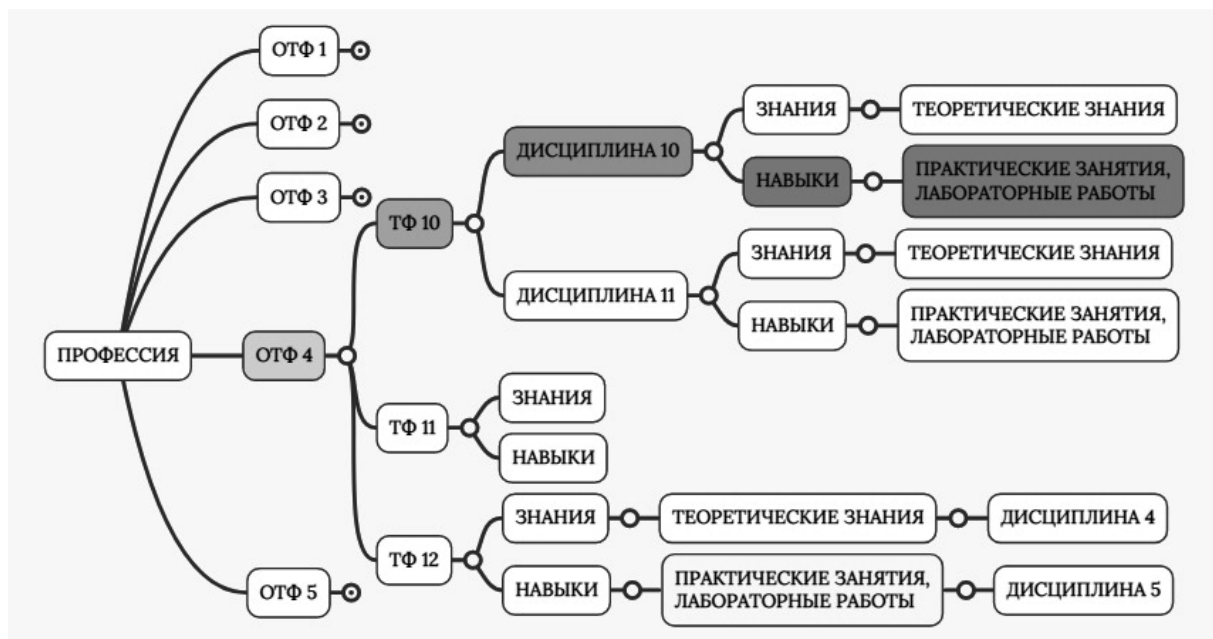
ПРОФЕССИЯ

ОТФ 1

ОТФ 2

ОТФ 3

ОТФ 4

ТФ 10

ДИСЦИПЛИНА 10

ЗНАНИЯ

ТЕОРЕТИЧЕСКИЕ ЗНАНИЯ

НАВЫКИ

ПРАКТИЧЕСКИЕ ЗАНЯТИЯ, ЛАБОРАТОРНЫЕ РАБОТЫ

ДИСЦИПЛИНА 11

ЗНАНИЯ

ТЕОРЕТИЧЕСКИЕ ЗНАНИЯ

НАВЫКИ

ПРАКТИЧЕСКИЕ ЗАНЯТИЯ, ЛАБОРАТОРНЫЕ РАБОТЫ

ТФ 11

ЗНАНИЯ

НАВЫКИ

ТФ 12

ЗНАНИЯ

ТЕОРЕТИЧЕСКИЕ ЗНАНИЯ

ДИСЦИПЛИНА 4

НАВЫКИ

ПРАКТИЧЕСКИЕ ЗАНЯТИЯ, ЛАБОРАТОРНЫЕ РАБОТЫ

ДИСЦИПЛИНА 5

ОТФ 5